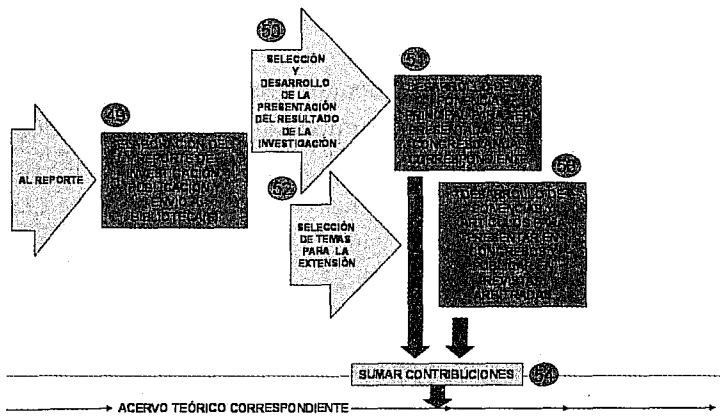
50

SELECCIÓN Y DESARROLLO DE LA PRESENTACIÓN DEL RESULTADO DE LA INVESTIGACIÓN

51

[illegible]

49

AL REPORTE

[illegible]

52

SELECCIÓN DE TEMAS PARA LA EXTENSIÓN

53

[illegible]

SUMAR CONTRIBUCIONES

54

ACERVO TEÓRICO CORRESPONDIENTE